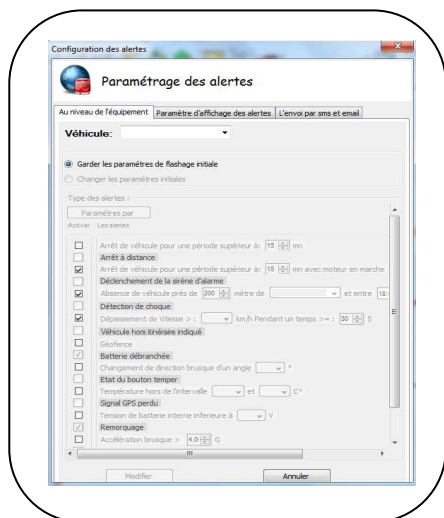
Configuration des alertes

Paramétrage des alertes

Au niveau de l'équipement | Paramètre d'affichage des alertes | L'envoi par sms et email

Véhicule:

Garder les paramètres de flashage initiale

Changer les paramètres initiales

Type des alertes :

Paramètres par

Activer Les alertes

Arrêt de véhicule pour une période supérieur à: 15 mn

Arrêt à distance

Arrêt de véhicule pour une période supérieur à: 15 mn avec moteur en marche

Déclenchement de la sirène d'alarme

Absence de véhicule près de 200 mètre de et entre 18

Détection de choque

Dépassement de Vitesse > : km/h Pendant un temps >= : 30 S

Véhicule hors itinéraire indiqué

Géofence

Batterie débranchée

Changement de direction brusque d'un angle °

Etat du bouton temper

Température hors de l'intervalle et C°

Signal GPS perdu

Tension de batterie interne inferieure à V

Remorquage

Accélération brusque > 4.0 G

Modifier

Annuler